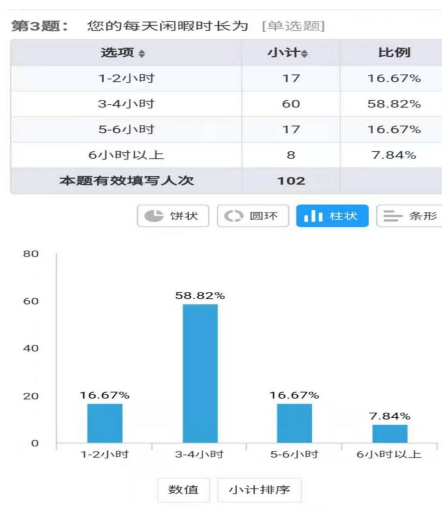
第3题： 您的每天闲暇时长为 [单选题]

| 选项 ⇕ | 小计⇕ | 比例 |
|---|---|---|
| 1-2小时 | 17 | 16.67% |
| 3-4小时 | 60 | 58.82% |
| 5-6小时 | 17 | 16.67% |
| 6小时以上 | 8 | 7.84% |
| 本题有效填写人次 | 102 | |

饼状 圆环 柱状 条形

80
60
40
20
0

16.67%
58.82%
16.67%
7.84%

1-2小时 3-4小时 5-6小时 6小时以上

数值 小计排序